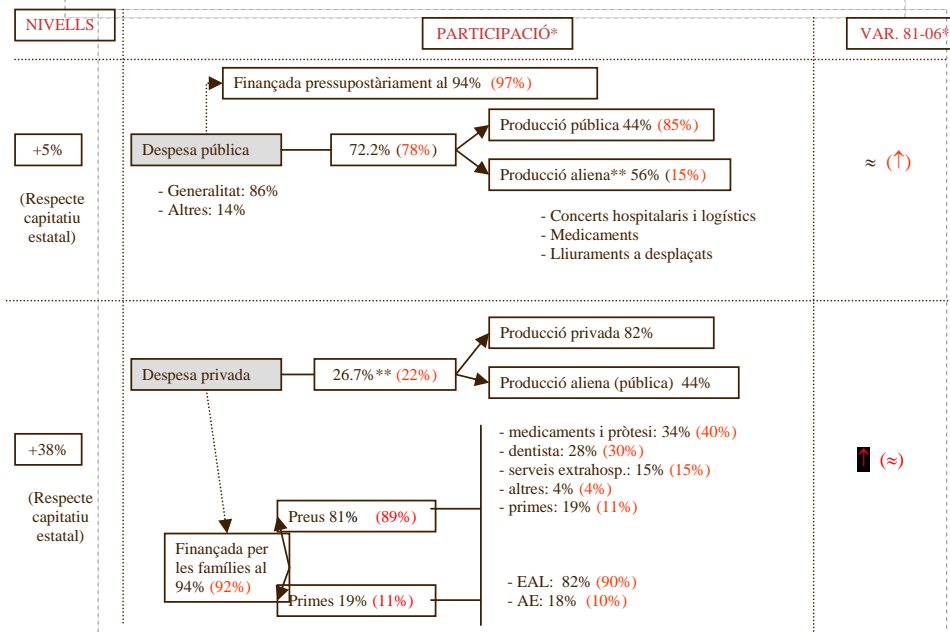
NIVELLS

PARTICIPACIÓ*

VAR. 81-06*

Finançada pressupostàriament al 94% (97%)

+5%

(Respecte capitatiu estatal)

Despesa pública

- Generalitat: 86%
- Altres: 14%

72.2% (78%)

Producció pública 44% (85%)

Producció aliena** 56% (15%)

- Concerts hospitalaris i logístics
- Medicaments
- Lliuraments a desplaçats

≈ (↑)

Producció privada 82%

Despesa privada

26.7%** (22%)

Producció aliena (pública) 44%

+38%

(Respecte capitatiu estatal)

- medicaments i pròtesi: 34% (40%)
- dentista: 28% (30%)
- serveis extrahosp.: 15% (15%)
- altres: 4% (4%)
- primes: 19% (11%)

↑ (≈)

Preus 81% (89%)

Finançada per les famílies al 94% (92%)

Primes 19% (11%)

- EAL: 82% (90%)
- AE: 18% (10%)